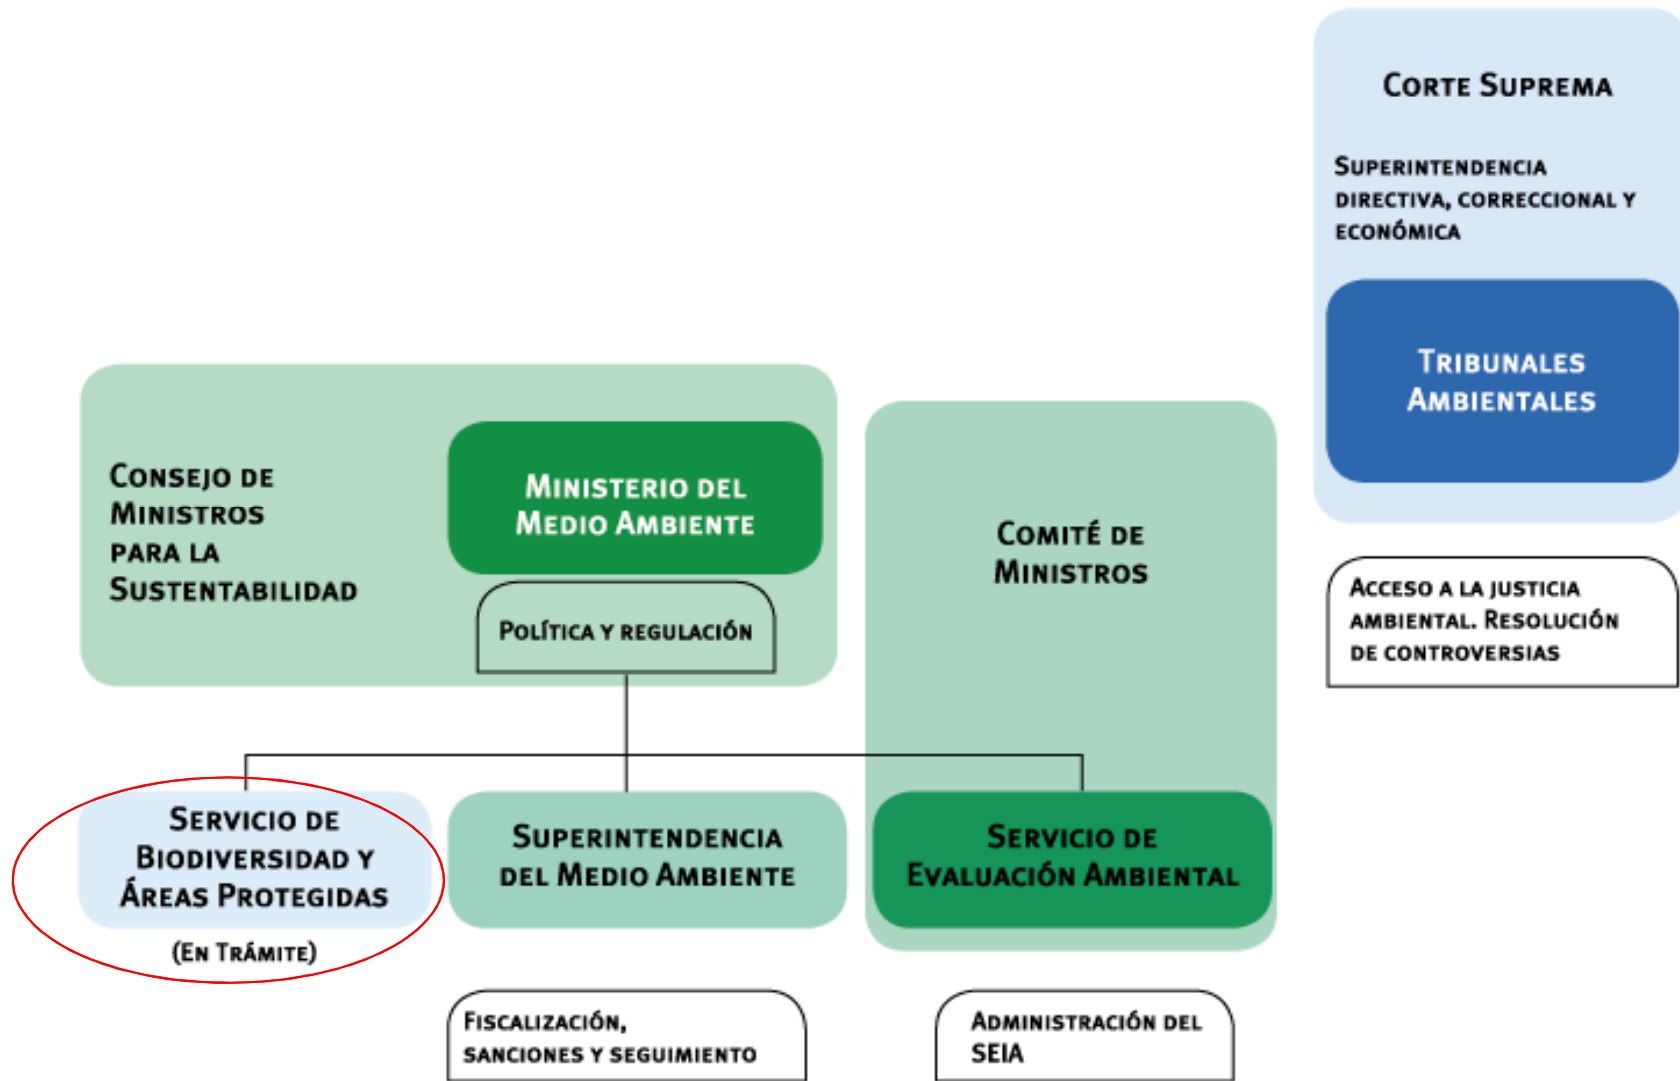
Corte Suprema

Superintendencia directiva, correccional y económica

Tribunales Ambientales

Consejo de Ministros para la Sustentabilidad

Ministerio del Medio Ambiente

Política y regulación

Comité de Ministros

Acceso a la justicia ambiental. Resolución de controversias

Servicio de Biodiversidad y Áreas Protegidas

(En Trámite)

Superintendencia del Medio Ambiente

Servicio de Evaluación Ambiental

Fiscalización, sanciones y seguimiento

Administración del SEIA